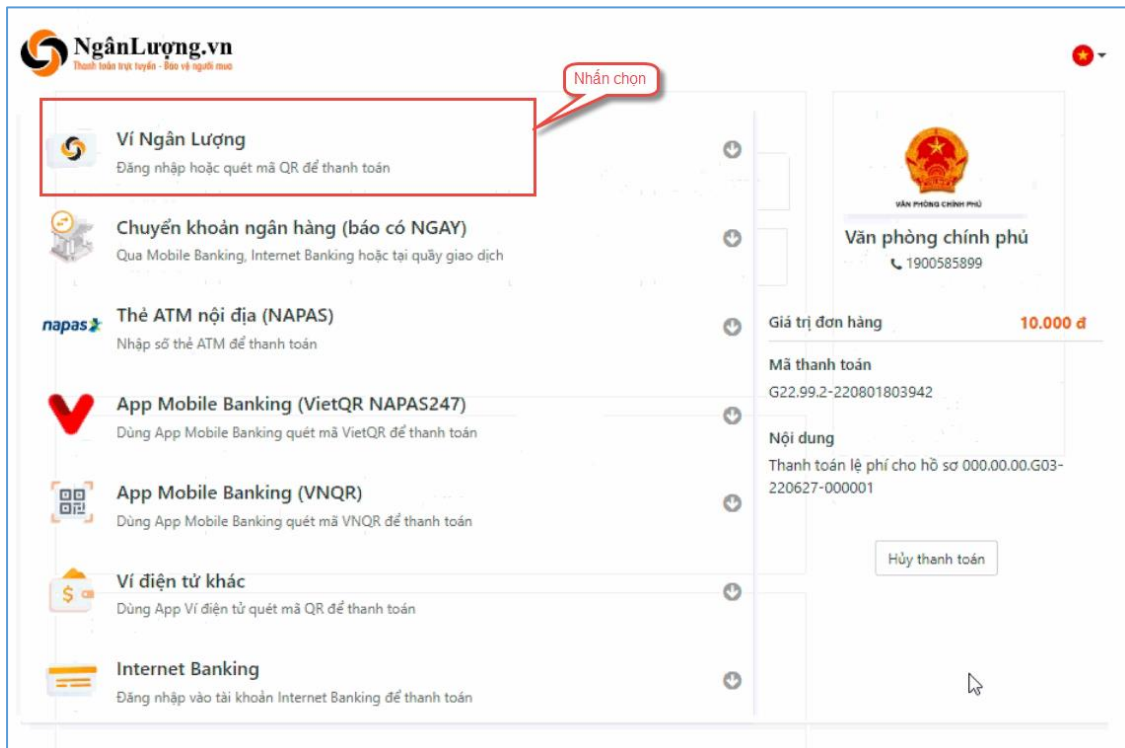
NgânLượng.vn
Thanh toán trực tuyến - Bảo vệ người mua

Nhấn chọn

Ví Ngân Lượng
Đăng nhập hoặc quét mã QR để thanh toán

Chuyển khoản ngân hàng (báo có NGAY)
Qua Mobile Banking, Internet Banking hoặc tại quầy giao dịch

napas
Thẻ ATM nội địa (NAPAS)
Nhập số thẻ ATM để thanh toán

App Mobile Banking (VietQR NAPAS247)
Dùng App Mobile Banking quét mã VietQR để thanh toán

App Mobile Banking (VNQR)
Dùng App Mobile Banking quét mã VNQR để thanh toán

Ví điện tử khác
Dùng App Ví điện tử quét mã QR để thanh toán

Internet Banking
Đăng nhập vào tài khoản Internet Banking để thanh toán

VĂN PHÒNG CHÍNH PHỦ
Văn phòng chính phủ
1900585899

Giá trị đơn hàng
10.000 đ

Mã thanh toán
G22.99.2-220801803942

Nội dung
Thanh toán lệ phí cho hồ sơ 000.00.00.G03-220627-000001

Hủy thanh toán